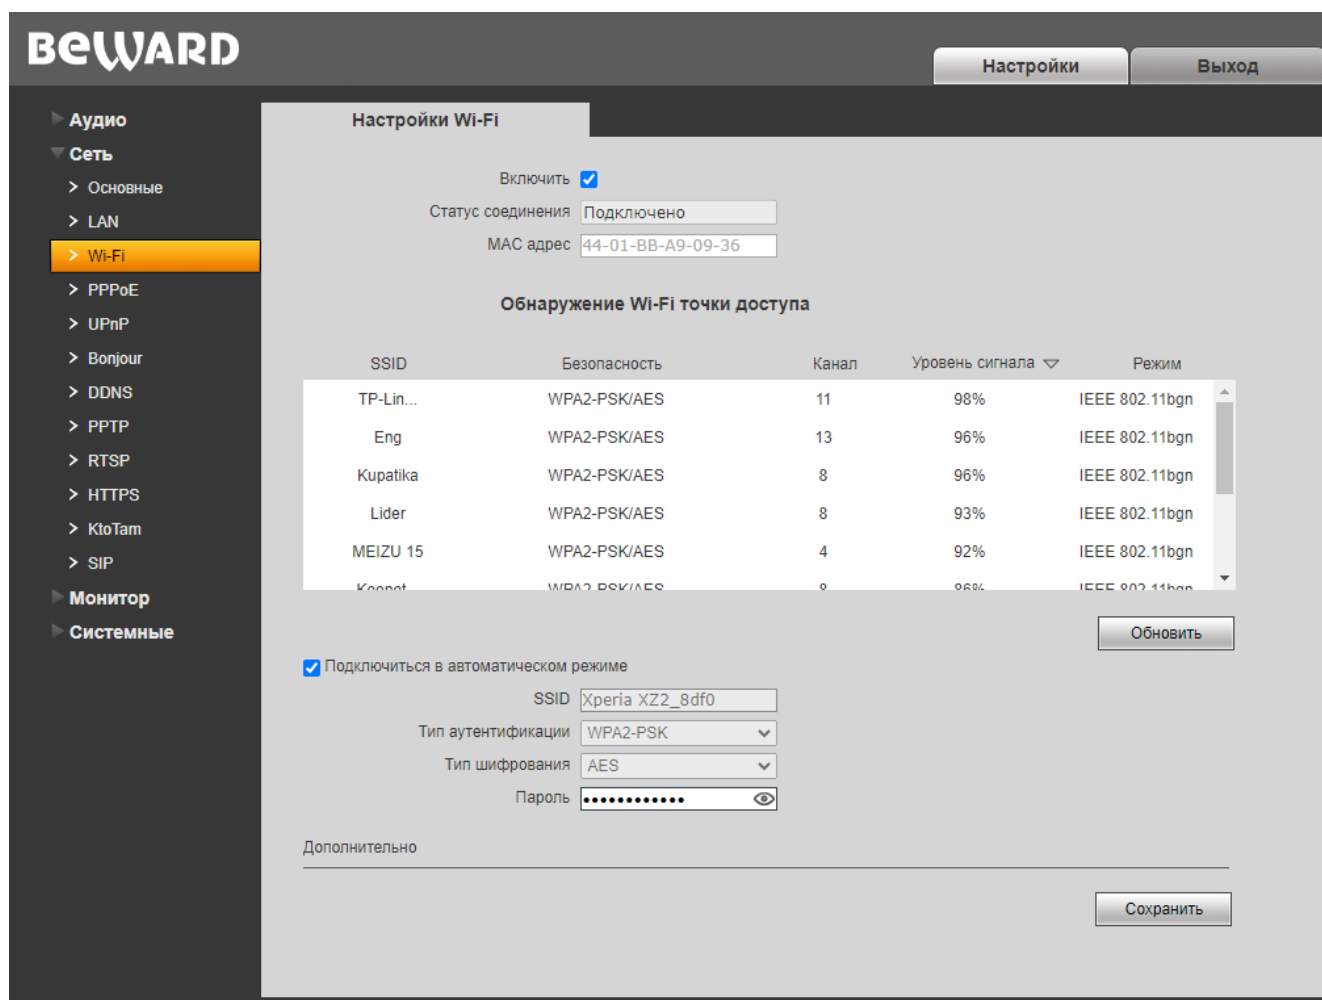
BEWARD

Настройки Выход

Аудио
Сеть
Основные
LAN
Wi-Fi
PPPoE
UPnP
Bonjour
DDNS
PPTP
RTSP
HTTPS
KtoTam
SIP
Монитор
Системные

Настройки Wi-Fi

Включить

Статус соединения Подключено

MAC адрес 44-01-BB-A9-09-36

Обнаружение Wi-Fi точки доступа

| SSID | Безопасность | Канал | Уровень сигнала | Режим |
|---|---|---|---|---|
| TP-Lin... | WPA2-PSK/AES | 11 | 98% | IEEE 802.11bgn |
| Eng | WPA2-PSK/AES | 13 | 96% | IEEE 802.11bgn |
| Kupatika | WPA2-PSK/AES | 8 | 96% | IEEE 802.11bgn |
| Lider | WPA2-PSK/AES | 8 | 93% | IEEE 802.11bgn |
| MEIZU 15 | WPA2-PSK/AES | 4 | 92% | IEEE 802.11bgn |
| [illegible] | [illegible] | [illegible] | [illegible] | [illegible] |

Обновить

Подключиться в автоматическом режиме

SSID Xperia XZ2_8df0

Тип аутентификации WPA2-PSK

Тип шифрования AES

Пароль ••••••••••••

Дополнительно

Сохранить